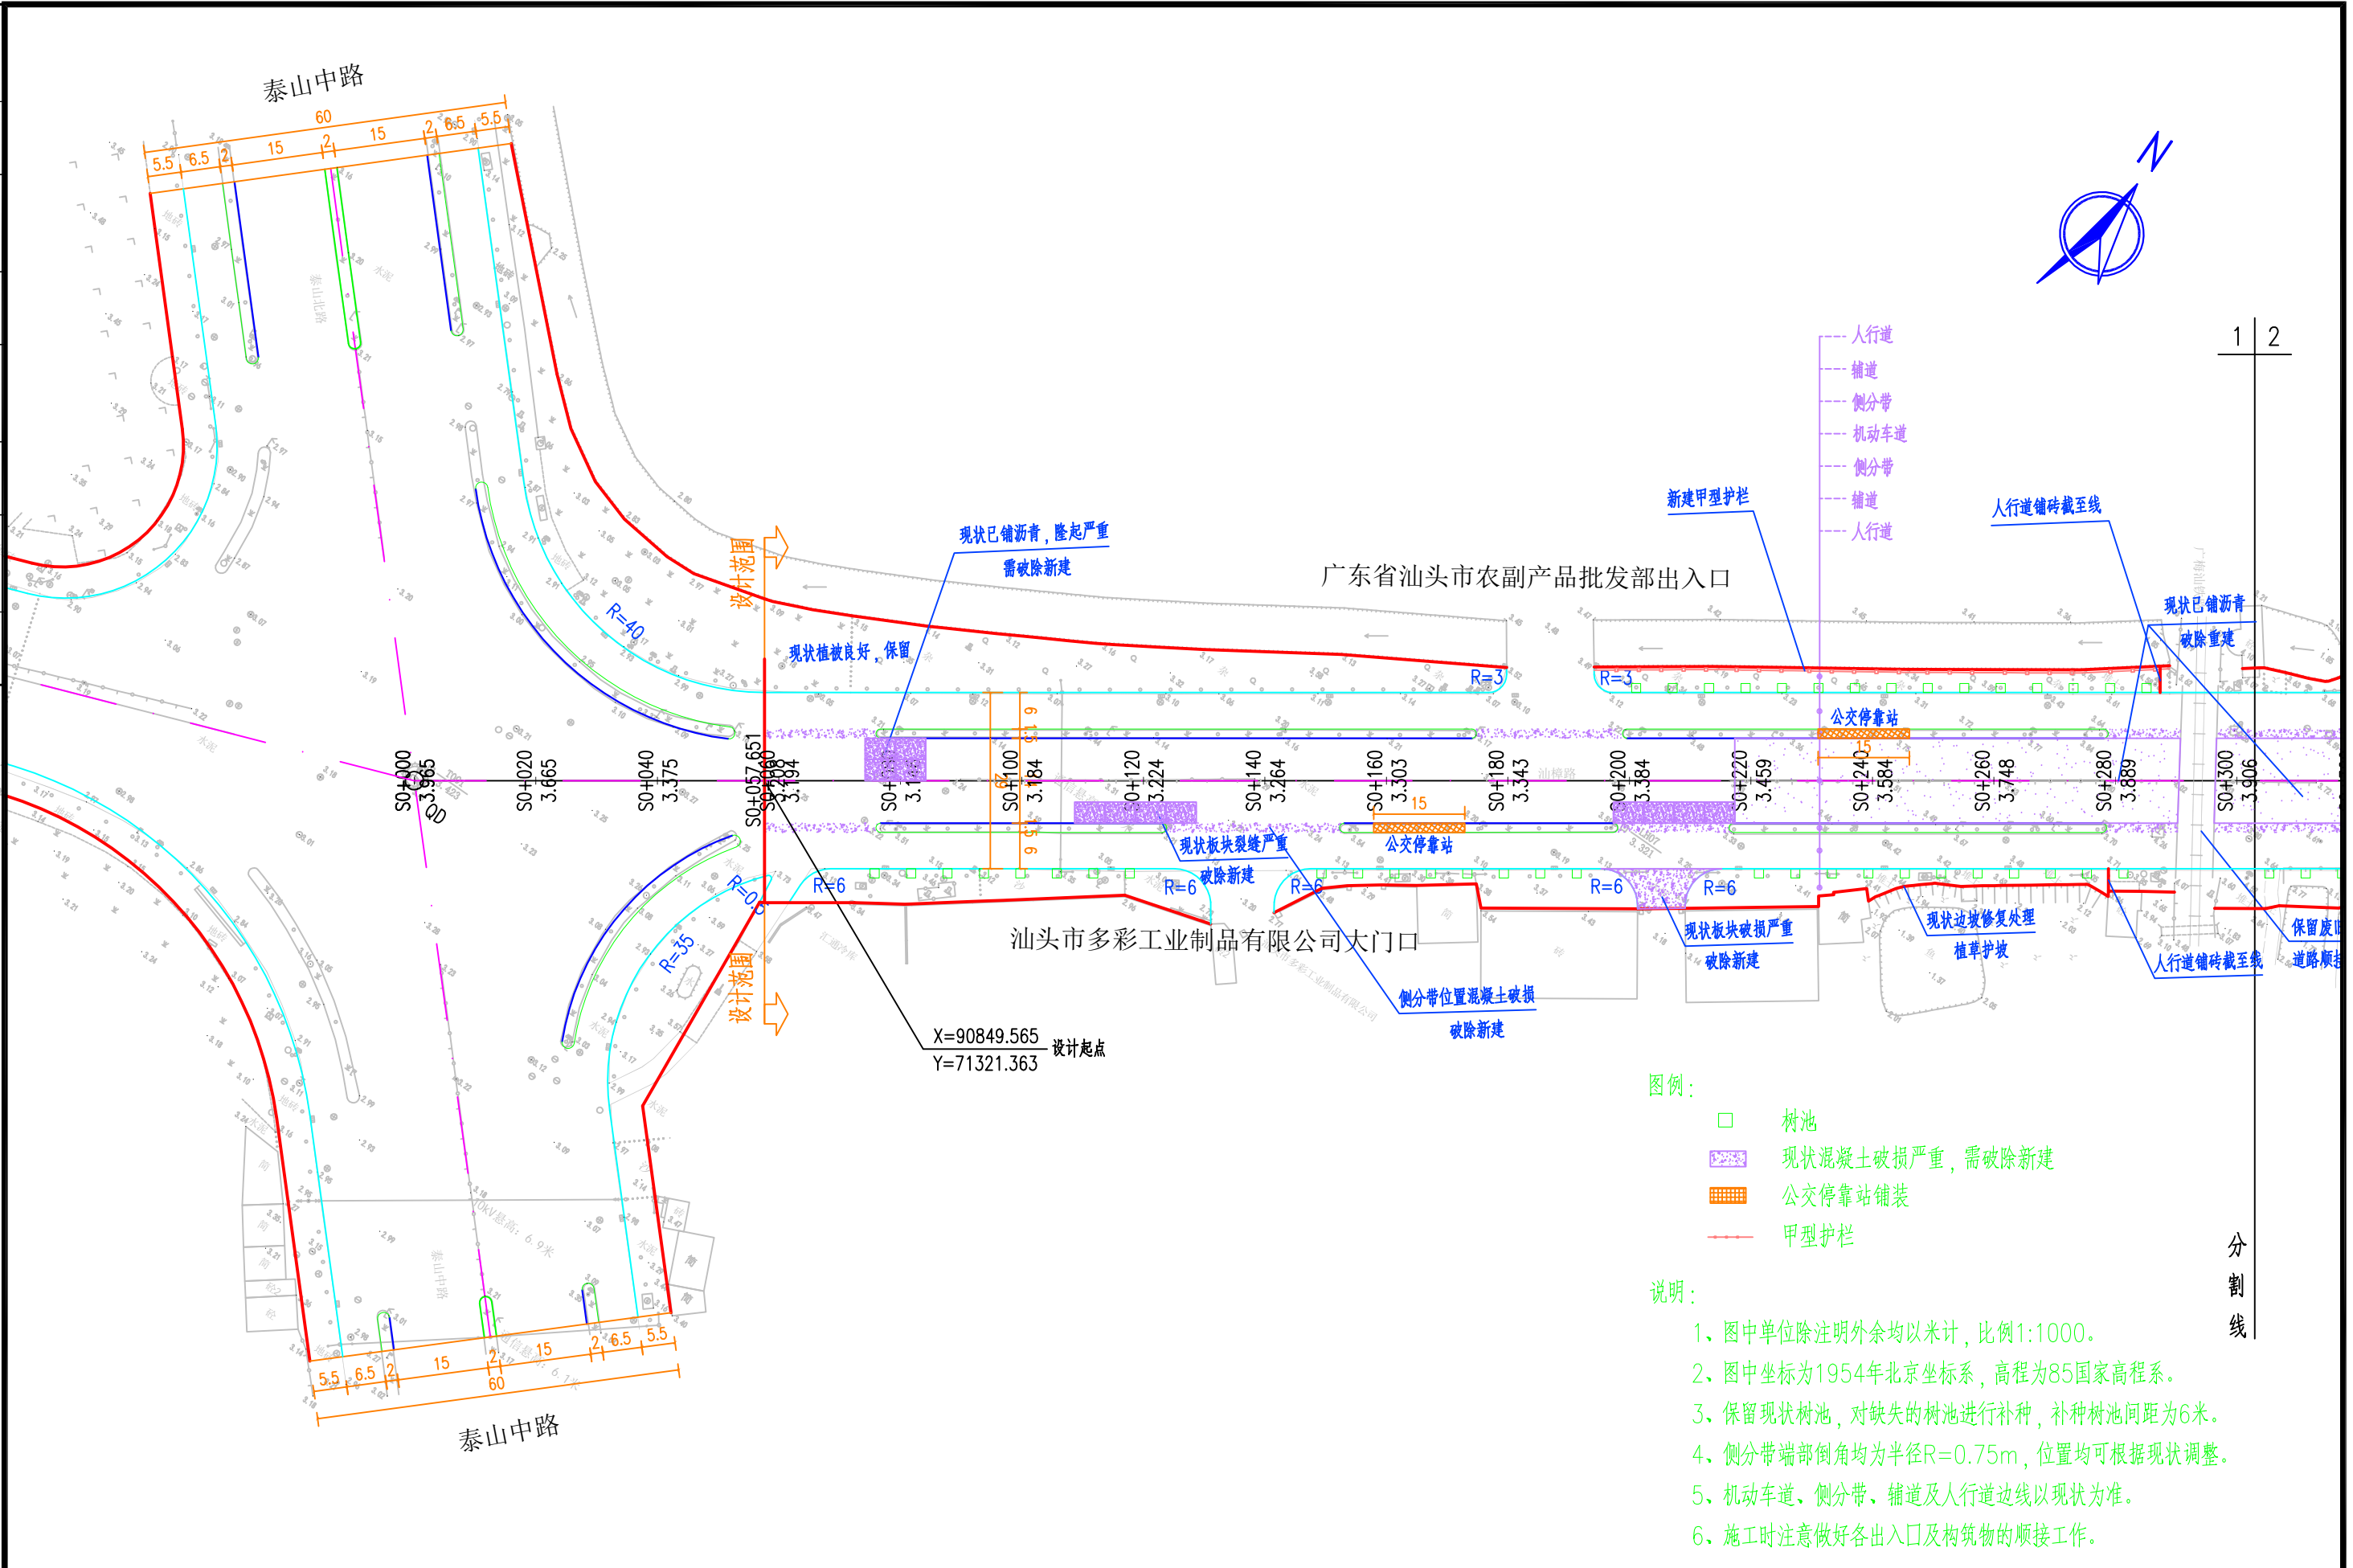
泰山中路

5.5 6.5 2 15 2 15 2 6.5 5.5
60

N

1 2

人行道
辅道
侧分带
机动车道
侧分带
辅道
人行道

新建甲型护栏

人行道铺砖截至线

现状已铺沥青，隆起严重
需破除新建

广东省汕头市农副产品批发部出入口

现状已铺沥青
破除重建

设计范围

R=40

现状植被良好，保留

R=3

R=3

公交停靠站

S0+000
3.965

S0+020
3.665

S0+040
3.375

S0+057.651

S0+080
3.194

S0+100
3.184

S0+120
3.224

S0+140
3.264

S0+160
3.303

S0+180
3.343

S0+200
3.384

S0+220
3.459

S0+240
3.584

S0+260
3.748

S0+280
3.889

S0+300
3.906

15

15

现状板块裂缝严重
破除新建

公交停靠站

R=6

R=6

R=6

R=6

R=6

R=35

设计范围

汕头市多彩工业制品有限公司大门口

现状板块破损严重
破除新建

现状边坡修复处理
植草护坡

人行道铺砖截至线

保留废旧
道路顺接

侧分带位置混凝土破损
破除新建

X=90849.565
Y=71321.363
设计起点

图例：

树池

现状混凝土破损严重，需破除新建

公交停靠站铺装

甲型护栏

说明：

1、图中单位除注明外余均以米计，比例1:1000。

2、图中坐标为1954年北京坐标系，高程为85国家高程系。

3、保留现状树池，对缺失的树池进行补种，补种树池间距为6米。

4、侧分带端部倒角均为半径R=0.75m，位置均可根据现状调整。

5、机动车道、侧分带、辅道及人行道边线以现状为准。

6、施工时注意做好各出入口及构筑物的顺接工作。

分
割
线

5.5 6.5 2 15 2 15 2 6.5 5.5
60

泰山中路